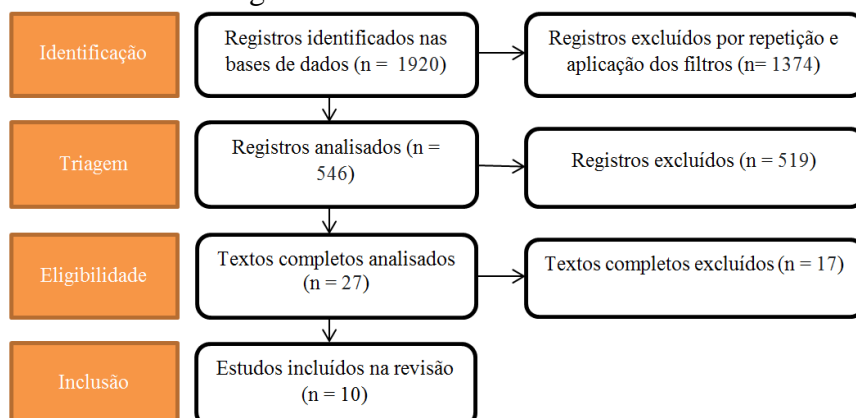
Identificação

Registros identificados nas bases de dados (n = 1920)

Registros excluídos por repetição e aplicação dos filtros (n= 1374)

Triagem

Registros analisados (n = 546)

Registros excluídos (n = 519)

Eligibilidade

Textos completos analisados (n = 27)

Textos completos excluídos (n = 17)

Inclusão

Estudos incluídos na revisão (n = 10)